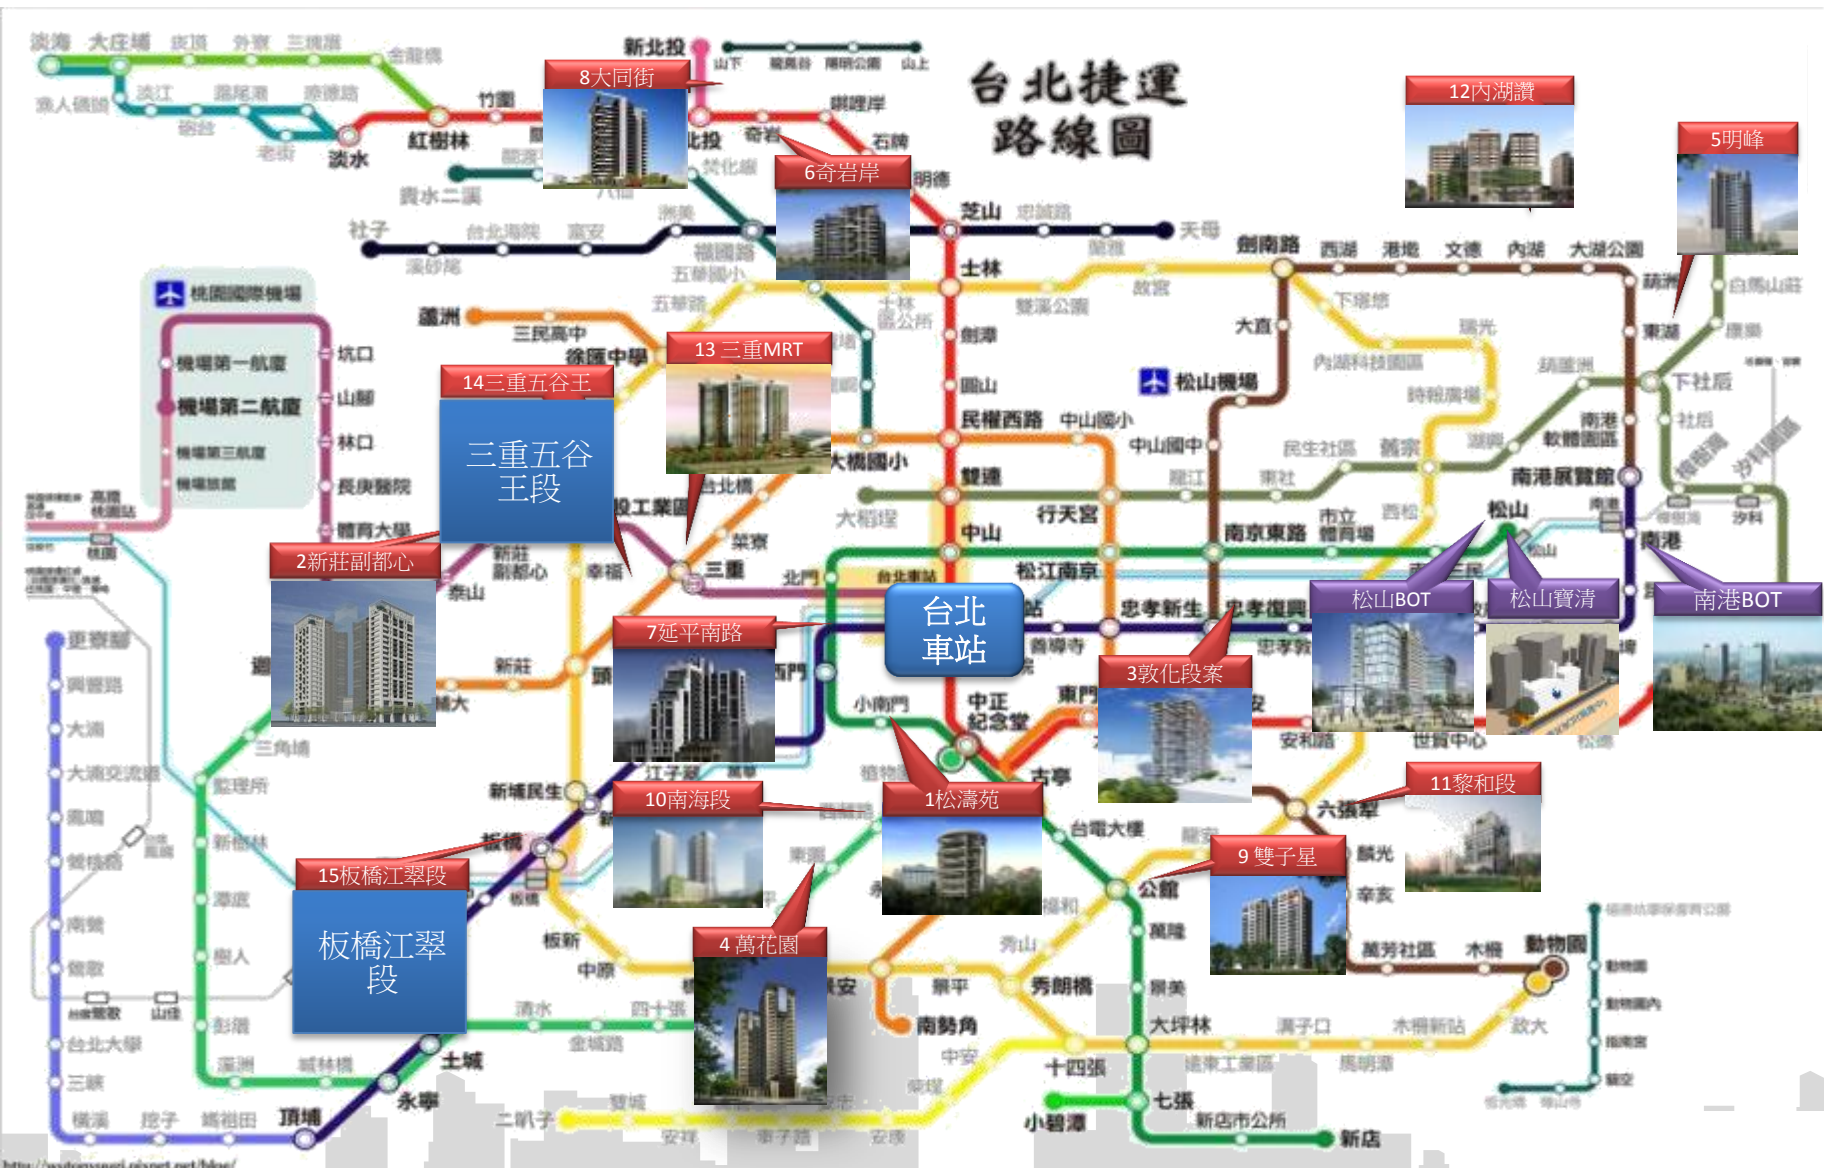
台北捷運
路線圖

8大同街
12內湖讚
5明峰
6奇岩岸
13 三重MRT
14三重五谷王
三重五谷王段
2新莊副都心
7延平南路
台北車站
3敦化段案
松山BOT
松山寶清
南港BOT
10南海段
1松濤苑
11黎和段
9 雙子星
15板橋江翠段
板橋江翠段
4 萬花園

淡海 大庄埔 淡水 紅樹林 竹圍 新北投 北投 奇岩 唭哩岸 石牌 明德 芝山 士林 天母 劍南路 西湖 港墘 文德 內湖 大湖公園 葫洲 東湖 南港軟體園區 南港展覽館 松山 南港 大直 松山機場 中山國中 南京東路 忠孝復興 忠孝新生 善導寺 台北車站 中山 雙連 民權西路 圓山 劍潭 行天宮 松江南京 東門 中正紀念堂 古亭 台電大樓 公館 六張犁 麟光 辛亥 萬芳社區 木柵 動物園 大坪林 七張 新店 小碧潭 新店市公所 十四張 秀朗橋 南勢角 景平 永安 頂埔 永寧 土城 板橋 新埔 江子翠 龍山寺 西門 北門 小南門 三重 菜寮 先嗇宮 新莊 頭前庄 輔大 丹鳳 蘆洲 三民高中 徐匯中學 大橋國小 台北橋 三重國小 五股工業區 新莊副都心 泰山 體育大學 長庚醫院 林口 山鼻 坑口 機場第一航廈 機場第二航廈 桃園國際機場 社子 關渡 忠義 復興崗 北投 奇岩 安和路 世界中心 信義 象山 中原 板新 新埔民生 三角埔 頭前庄 幸福 更寮腳 大漢 樹林 南雅 鶯歌 三鶯 台北大學 橫溪 捷運 景安 中和 秀山 十四張